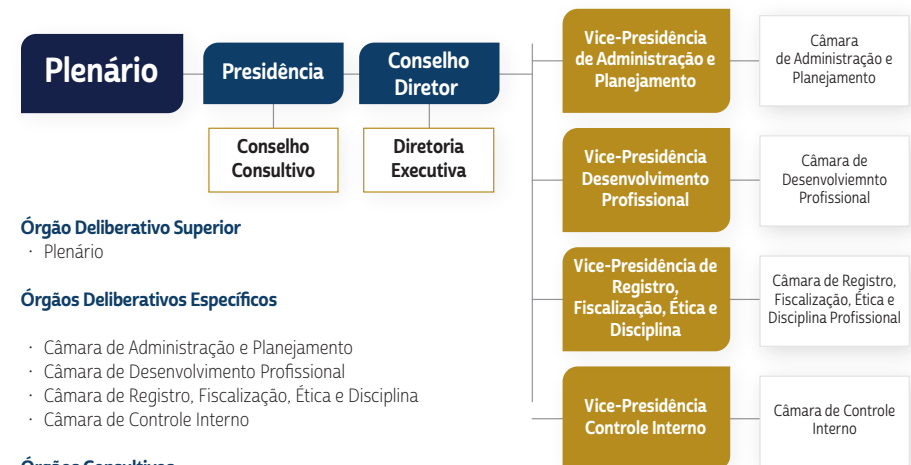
Plenário

Presidência

Conselho Diretor

Conselho Consultivo

Diretoria Executiva

Vice-Presidência de Administração e Planejamento

Câmara de Administração e Planejamento

Vice-Presidência Desenvolvimento Profissional

Câmara de Desenvolviemnto Profissional

Vice-Presidência de Registro, Fiscalização, Ética e Disciplina

Câmara de Registro, Fiscalização, Ética e Disciplina Profissional

Vice-Presidência Controle Interno

Câmara de Controle Interno

Órgão Deliberativo Superior
· Plenário

Órgãos Deliberativos Específicos

· Câmara de Administração e Planejamento
· Câmara de Desenvolvimento Profissional
· Câmara de Registro, Fiscalização, Ética e Disciplina
· Câmara de Controle Interno

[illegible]